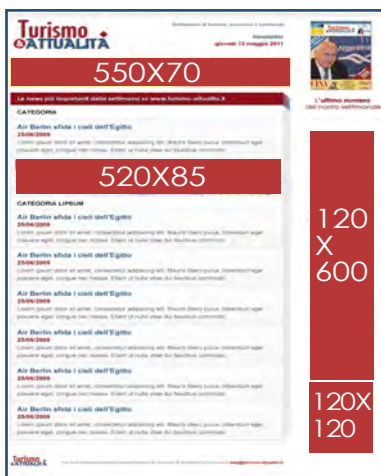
Turismo & ATTUALITÀ

Settimanale di turismo, economia e trasporti

Newsletter
giovedì 12 maggio 2011

550X70

Le news più importanti della settimana su www.turismo-attualita.it

L'ultimo numero del nostro settimanale

CATEGORIA

Air Berlin sfida i cieli dell'Egitto
25/06/2009
Lorem ipsum dolor sit amet, consectetur adipiscing elit. Mauris libero purus, bibendum eget posuere eget, congue nec massa. Etiam ut nulla vitae dui faucibus commodo.

520X85

CATEGORIA LIPSUM

Air Berlin sfida i cieli dell'Egitto
25/06/2009
Lorem ipsum dolor sit amet, consectetur adipiscing elit. Mauris libero purus, bibendum eget posuere eget, congue nec massa. Etiam ut nulla vitae dui faucibus commodo.

Air Berlin sfida i cieli dell'Egitto
25/06/2009
Lorem ipsum dolor sit amet, consectetur adipiscing elit. Mauris libero purus, bibendum eget posuere eget, congue nec massa. Etiam ut nulla vitae dui faucibus commodo.

Air Berlin sfida i cieli dell'Egitto
25/06/2009
Lorem ipsum dolor sit amet, consectetur adipiscing elit. Mauris libero purus, bibendum eget posuere eget, congue nec massa. Etiam ut nulla vitae dui faucibus commodo.

Air Berlin sfida i cieli dell'Egitto
25/06/2009
Lorem ipsum dolor sit amet, consectetur adipiscing elit. Mauris libero purus, bibendum eget posuere eget, congue nec massa. Etiam ut nulla vitae dui faucibus commodo.

Air Berlin sfida i cieli dell'Egitto
25/06/2009
Lorem ipsum dolor sit amet, consectetur adipiscing elit. Mauris libero purus, bibendum eget posuere eget, congue nec massa. Etiam ut nulla vitae dui faucibus commodo.

Air Berlin sfida i cieli dell'Egitto
25/06/2009
Lorem ipsum dolor sit amet, consectetur adipiscing elit. Mauris libero purus, bibendum eget posuere eget, congue nec massa. Etiam ut nulla vitae dui faucibus commodo.

120 X 600

120X 120

Turismo & ATTUALITÀ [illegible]